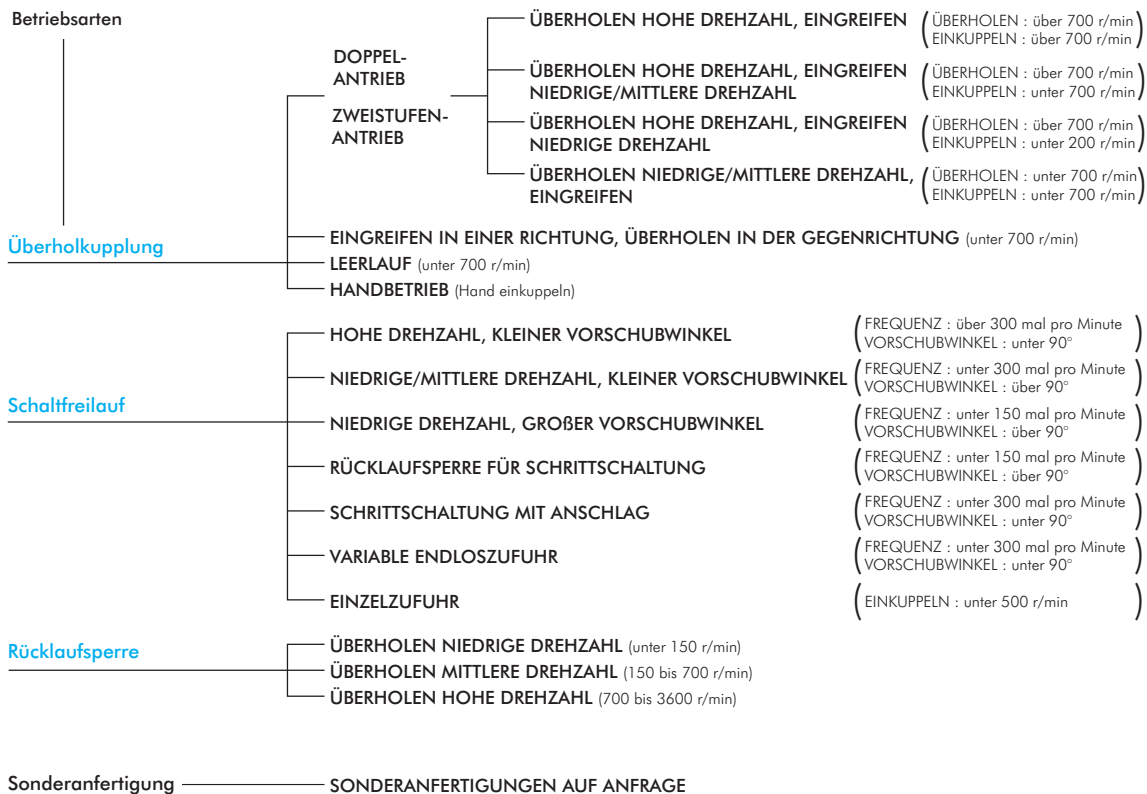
Betriebsarten

DOPPELANTRIEB

ZWEISTUFENANTRIEB

ÜBERHOLEN HOHE DREHZAHL, EINGREIFEN (ÜBERHOLEN : über 700 r/min EINKUPPELN : über 700 r/min)

ÜBERHOLEN HOHE DREHZAHL, EINGREIFEN NIEDRIGE/MITTLERE DREHZAHL (ÜBERHOLEN : über 700 r/min EINKUPPELN : unter 700 r/min)

ÜBERHOLEN HOHE DREHZAHL, EINGREIFEN NIEDRIGE DREHZAHL (ÜBERHOLEN : über 700 r/min EINKUPPELN : unter 200 r/min)

ÜBERHOLEN NIEDRIGE/MITTLERE DREHZAHL, EINGREIFEN (ÜBERHOLEN : unter 700 r/min EINKUPPELN : unter 700 r/min)

Überholkupplung

EINGREIFEN IN EINER RICHTUNG, ÜBERHOLEN IN DER GEGENRICHTUNG (unter 700 r/min)

LEERLAUF (unter 700 r/min)

HANDBETRIEB (Hand einkuppeln)

Schaltfreilauf

HOHE DREHZAHL, KLEINER VORSCHUBWINKEL (FREQUENZ : über 300 mal pro Minute VORSCHUBWINKEL : unter 90°)

NIEDRIGE/MITTLERE DREHZAHL, KLEINER VORSCHUBWINKEL (FREQUENZ : unter 300 mal pro Minute VORSCHUBWINKEL : über 90°)

NIEDRIGE DREHZAHL, GROßER VORSCHUBWINKEL (FREQUENZ : unter 150 mal pro Minute VORSCHUBWINKEL : über 90°)

RÜCKLAUFSPERRE FÜR SCHRITTSCHALTUNG (FREQUENZ : unter 150 mal pro Minute VORSCHUBWINKEL : über 90°)

SCHRITTSCHALTUNG MIT ANSCHLAG (FREQUENZ : unter 300 mal pro Minute VORSCHUBWINKEL : unter 90°)

VARIABLE ENDLOSZUFUHR (FREQUENZ : unter 300 mal pro Minute VORSCHUBWINKEL : unter 90°)

EINZELZUFUHR (EINKUPPELN : unter 500 r/min)

Rücklaufsperre

ÜBERHOLEN NIEDRIGE DREHZAHL (unter 150 r/min)

ÜBERHOLEN MITTLERE DREHZAHL (150 bis 700 r/min)

ÜBERHOLEN HOHE DREHZAHL (700 bis 3600 r/min)

Sonderanfertigung

SONDERANFERTIGUNGEN AUF ANFRAGE